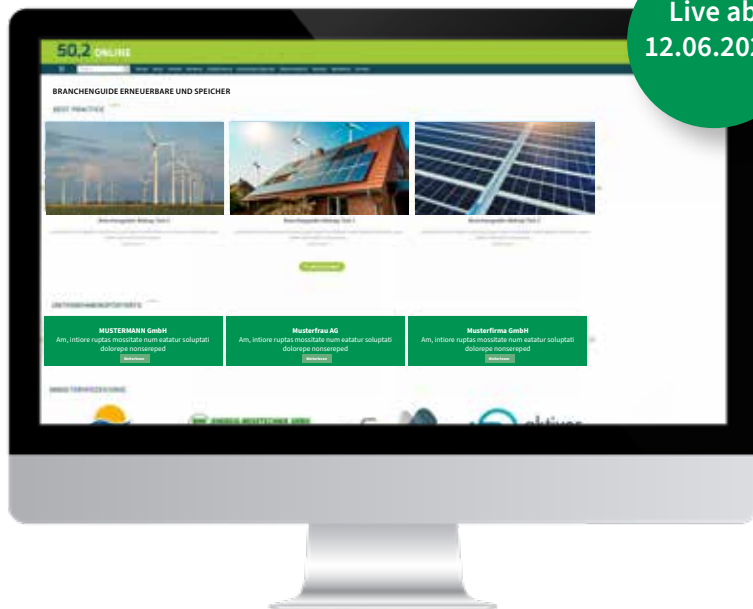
Live ab
12.06.20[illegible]

50,2 ONLINE

BRANCHENGUIDE ERNEUERBARE UND SPEICHER

BEST PRACTICE

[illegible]

UNTERNEHMENSPORTRÄTS

MUSTERMANN GmbH
Am, intiore ruptas mossitate num eatatur soluptati dolorepe nonsereped
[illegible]

Musterfrau AG
Am, intiore ruptas mossitate num eatatur soluptati dolorepe nonsereped
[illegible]

Musterfirma GmbH
Am, intiore ruptas mossitate num eatatur soluptati dolorepe nonsereped
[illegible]

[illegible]

aktiva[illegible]